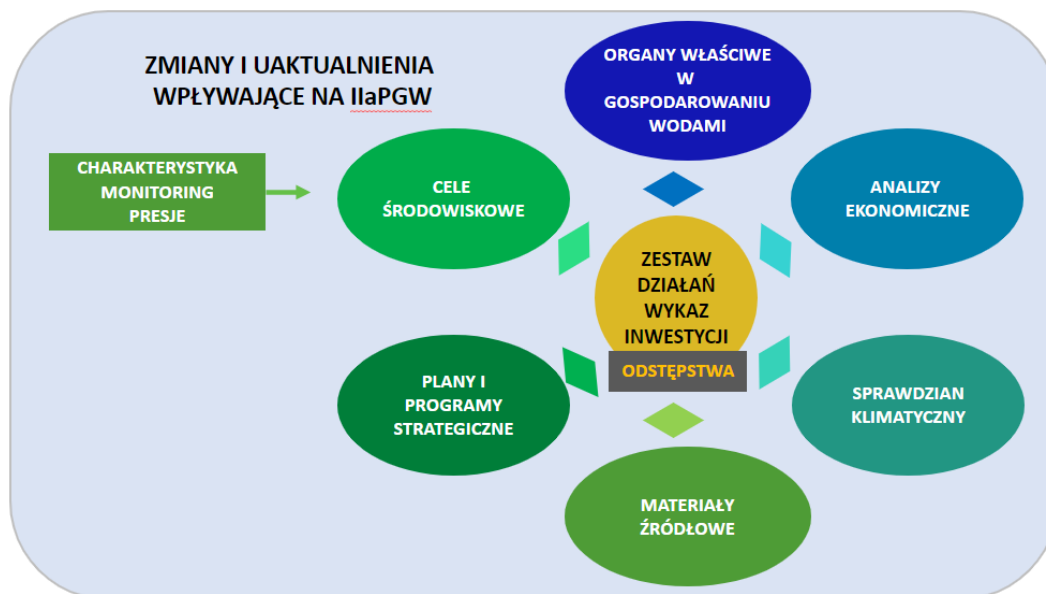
ZMIANY I UAKTUALNIENIA WPŁYWAJĄCE NA IIaPGW

ORGANY WŁAŚCIWE W GOSPODAROWANIU WODAMI

CHARAKTERYSTYKA MONITORING PRESJE

CELE ŚRODOWISKOWE

ANALIZY EKONOMICZNE

ZESTAW DZIAŁAŃ WYKAZ INWESTYCJI

ODSTĘPSTWA

PLANY I PROGRAMY STRATEGICZNE

SPRAWDZIAN KLIMATYCZNY

MATERIAŁY ŹRÓDŁOWE